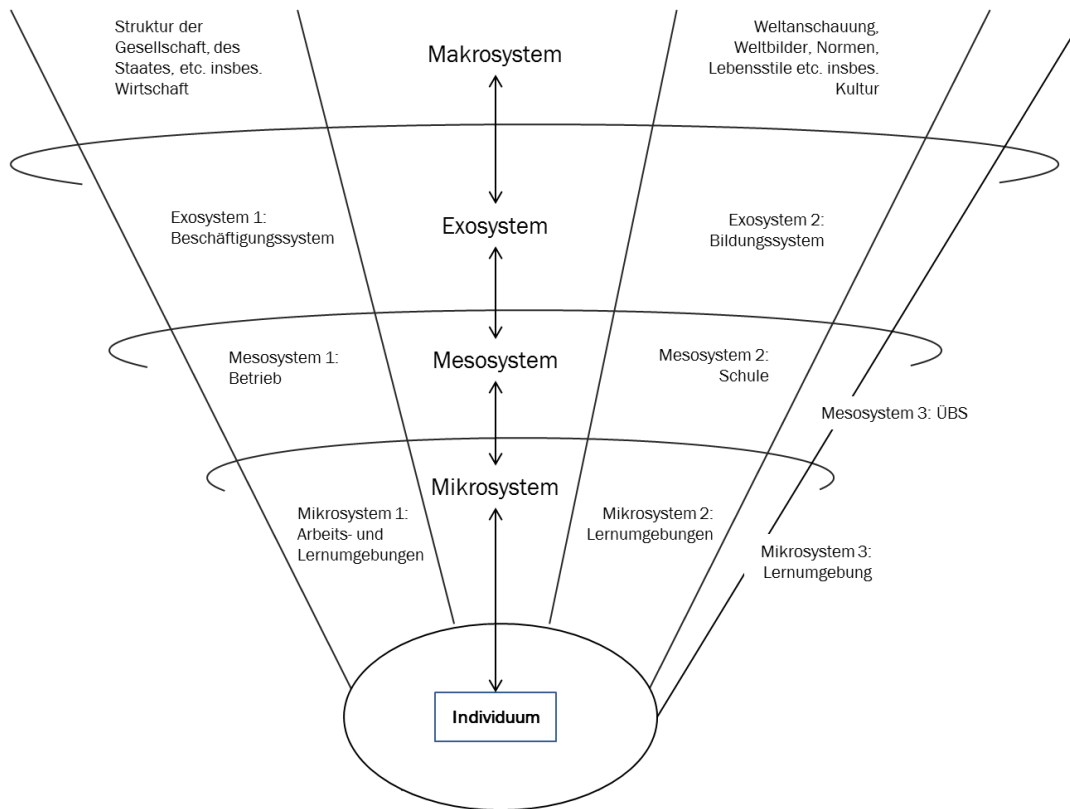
Struktur der Gesellschaft, des Staates, etc. insbes. Wirtschaft

Makrosystem

Weltanschauung, Weltbilder, Normen, Lebensstile etc. insbes. Kultur

Exosystem 1: Beschäftigungssystem

Exosystem

Exosystem 2: Bildungssystem

Mesosystem 1: Betrieb

Mesosystem

Mesosystem 2: Schule

Mesosystem 3: ÜBS

Mikrosystem

Mikrosystem 1: Arbeits- und Lernumgebungen

Mikrosystem 2: Lernumgebungen

Mikrosystem 3: Lernumgebung

Individuum